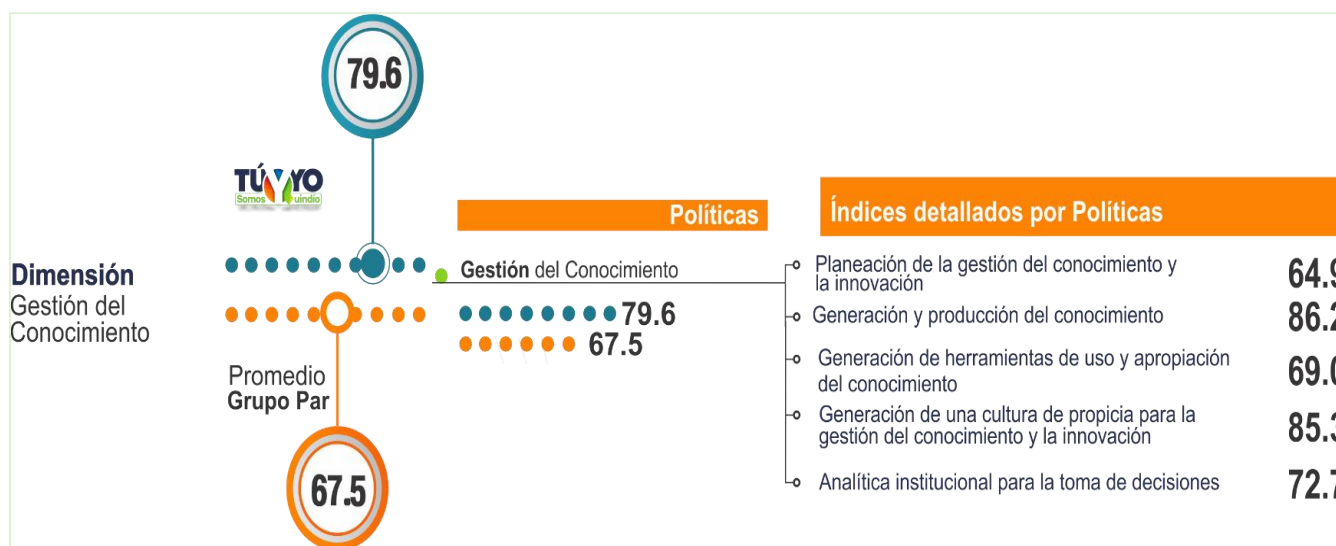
79.6

TÚYYO
Somos Quindío

Dimensión
Gestión del Conocimiento

Promedio
Grupo Par

67.5

Políticas

Gestión del Conocimiento

79.6
67.5

Índices detallados por Políticas

Planeación de la gestión del conocimiento y la innovación 64.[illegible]
Generación y producción del conocimiento 86.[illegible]
Generación de herramientas de uso y apropiación del conocimiento 69.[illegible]
Generación de una cultura de propicia para la gestión del conocimiento y la innovación 85.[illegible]
Analítica institucional para la toma de decisiones 72.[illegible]